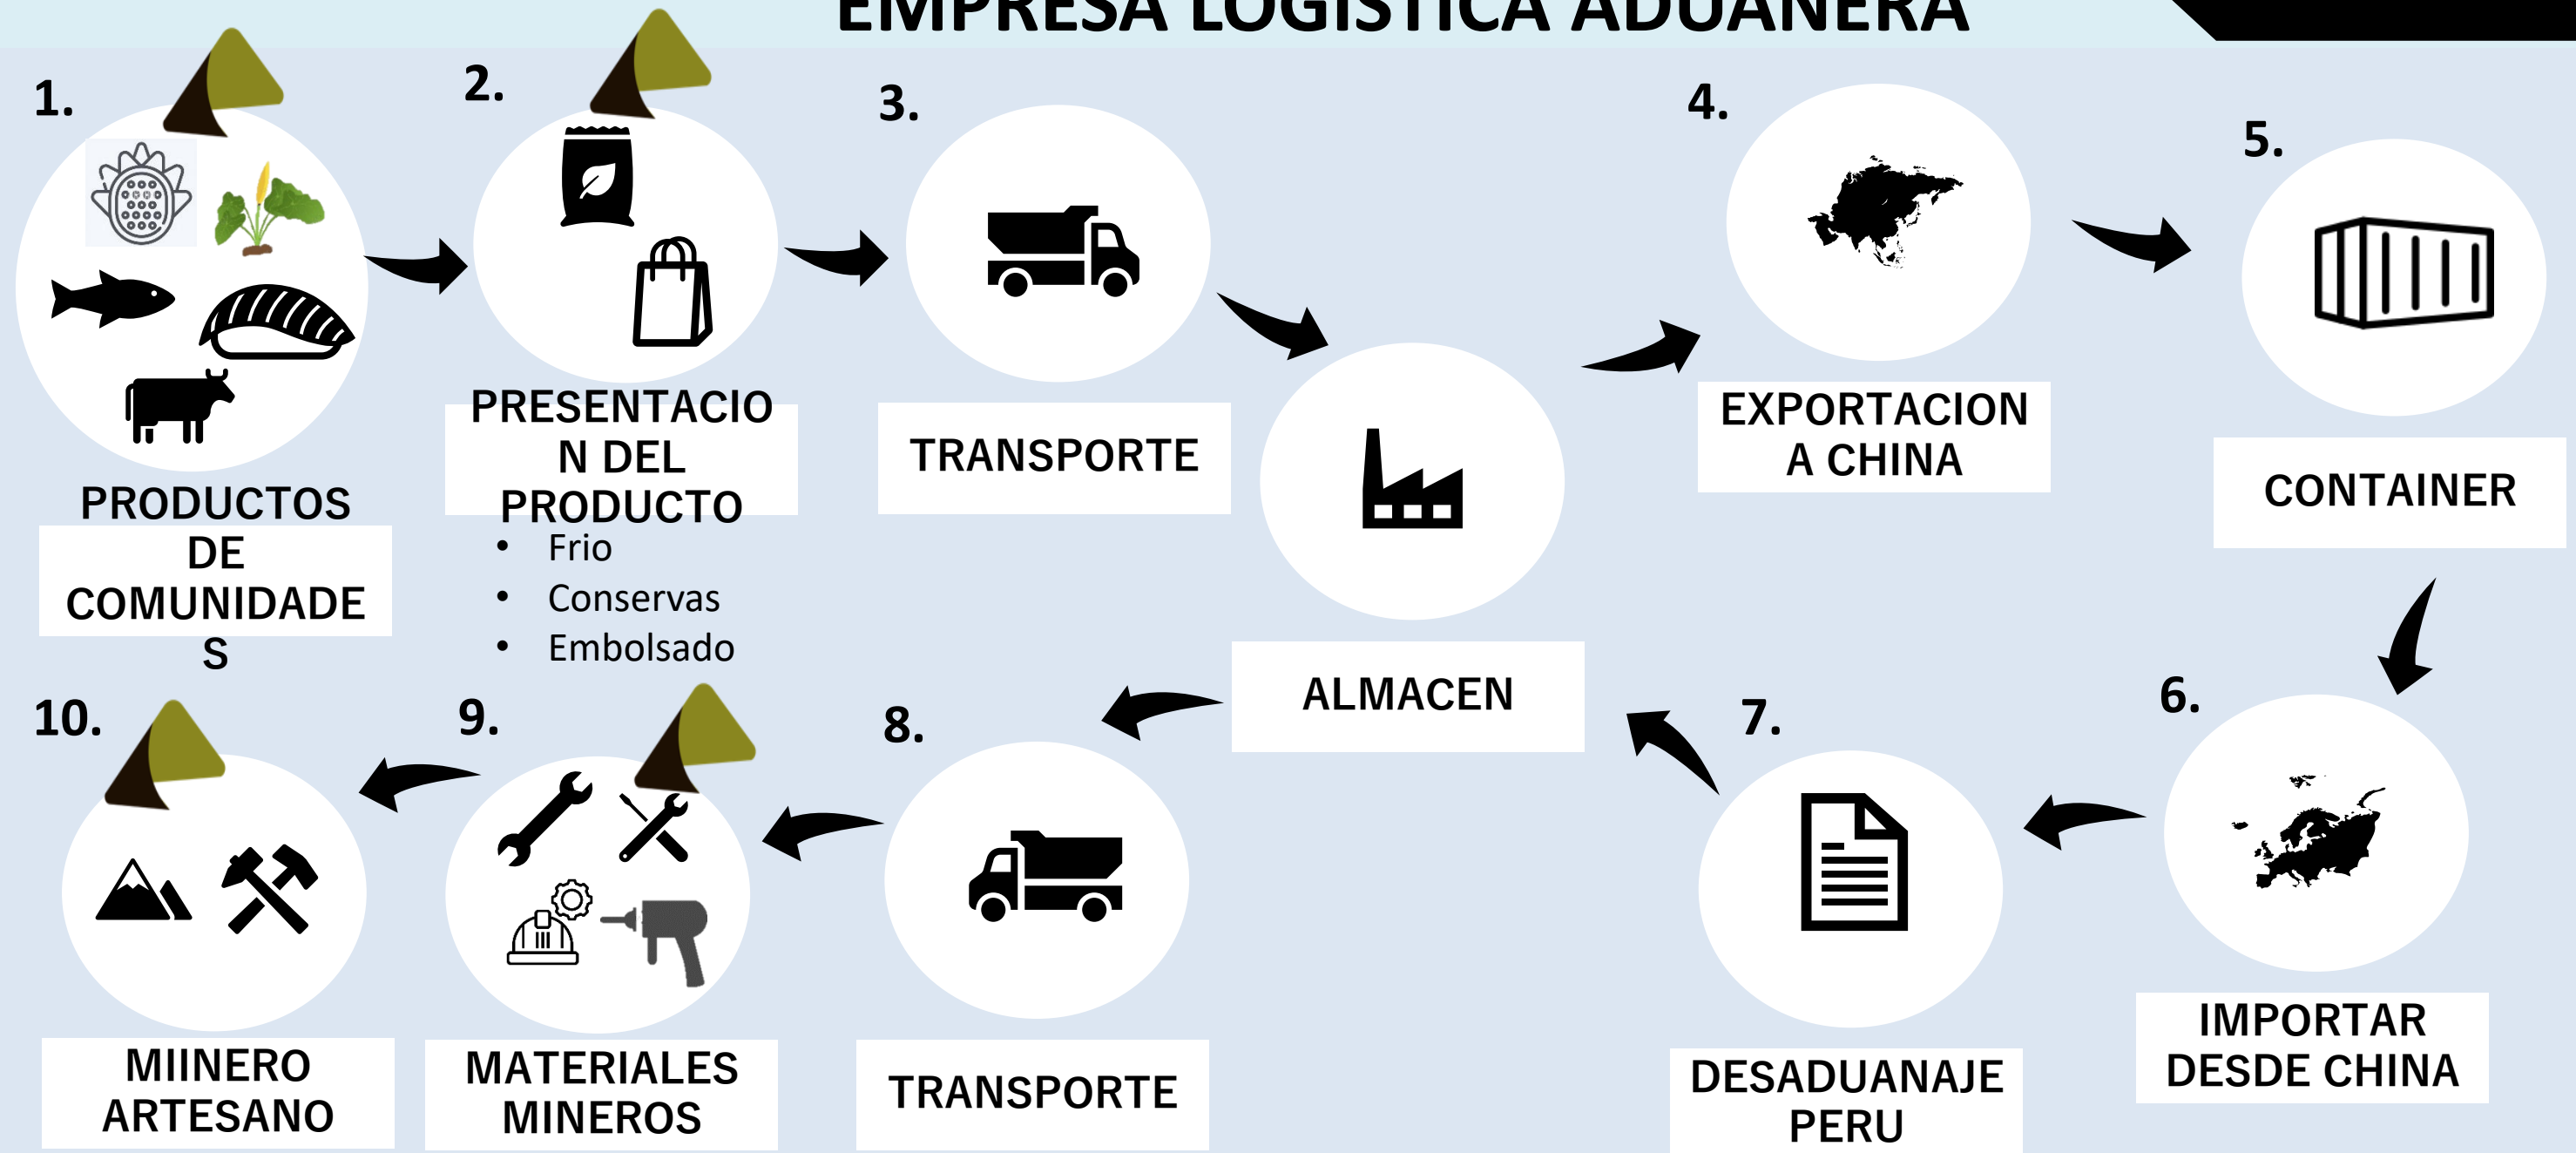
EMPRESA LOGISTICA ADUANERA

1.

PRODUCTOS DE COMUNIDADES

2.

PRESENTACION DEL PRODUCTO

- Frio
- Conservas
- Embolsado

3.

TRANSPORTE

ALMACEN

4.

EXPORTACION A CHINA

5.

CONTAINER

6.

IMPORTAR DESDE CHINA

7.

DESADUANAJE PERU

8.

TRANSPORTE

9.

MATERIALES MINEROS

10.

MIINERO ARTESANO